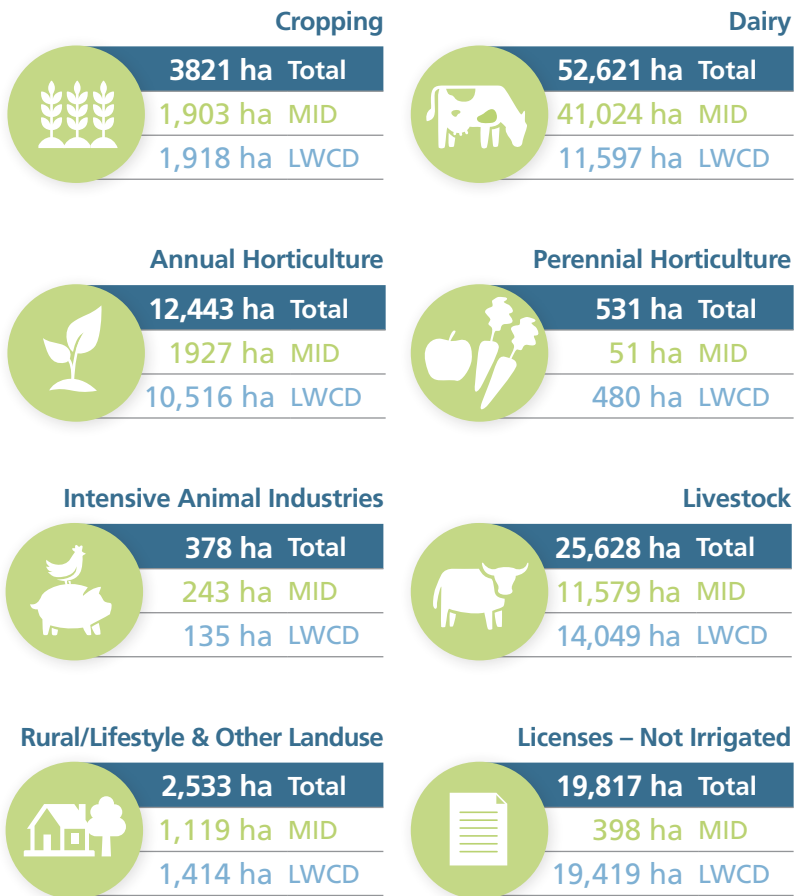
Cropping

3821 ha Total
1,903 ha MID
1,918 ha LWCD

Dairy

52,621 ha Total
41,024 ha MID
11,597 ha LWCD

Annual Horticulture

12,443 ha Total
1927 ha MID
10,516 ha LWCD

Perennial Horticulture

531 ha Total
51 ha MID
480 ha LWCD

Intensive Animal Industries

378 ha Total
243 ha MID
135 ha LWCD

Livestock

25,628 ha Total
11,579 ha MID
14,049 ha LWCD

Rural/Lifestyle & Other Landuse

2,533 ha Total
1,119 ha MID
1,414 ha LWCD

Licenses – Not Irrigated

19,817 ha Total
398 ha MID
19,419 ha LWCD